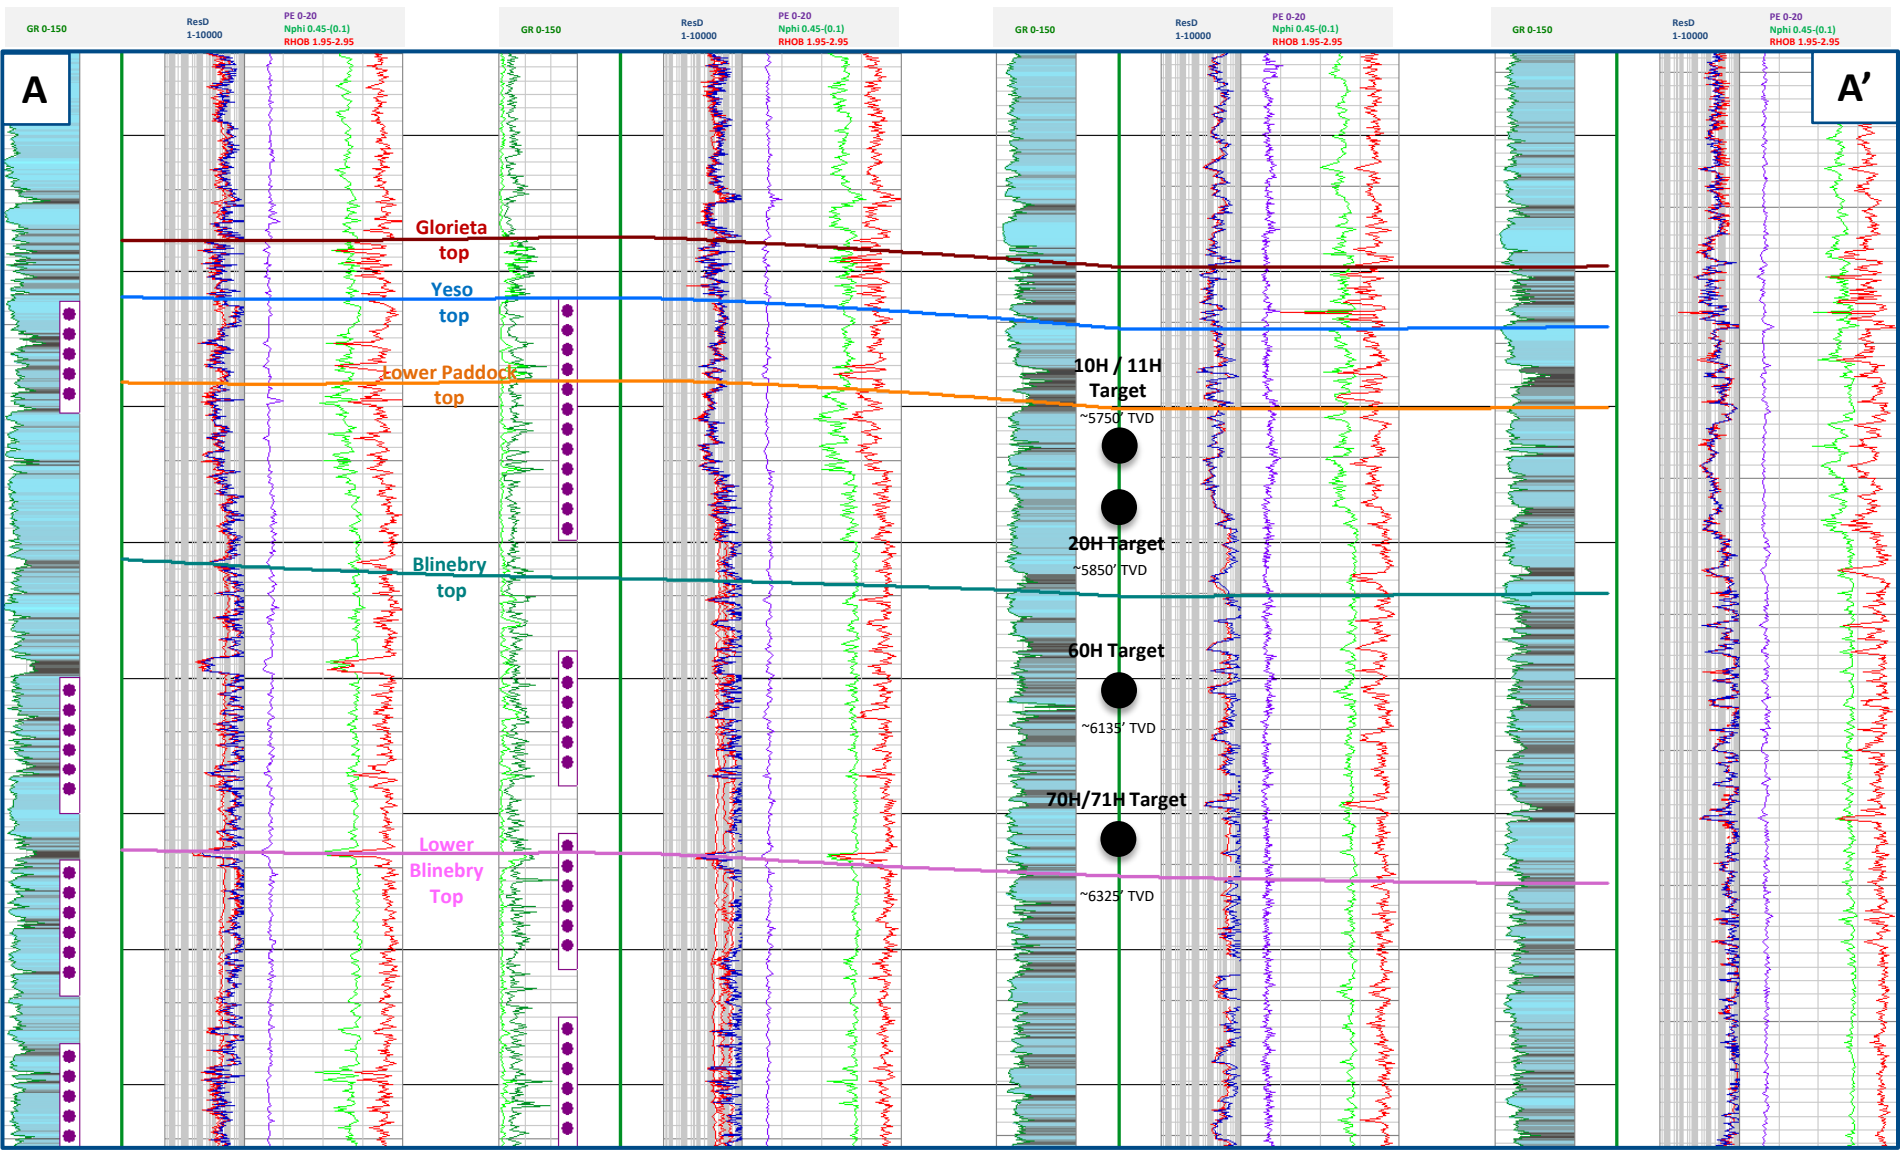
GR 0-150

ResD
1-10000

PE 0-20
Nphi 0.45-(0.1)
RHOB 1.95-2.95

GR 0-150

ResD
1-10000

PE 0-20
Nphi 0.45-(0.1)
RHOB 1.95-2.95

GR 0-150

ResD
1-10000

PE 0-20
Nphi 0.45-(0.1)
RHOB 1.95-2.95

GR 0-150

ResD
1-10000

PE 0-20
Nphi 0.45-(0.1)
RHOB 1.95-2.95

A

A'

Glorieta
top

Yeso
top

Lower Paddock
top

Blinebry
top

Lower
Blinebry
Top

10H / 11H
Target
~5750' TVD

20H Target
~5850' TVD

60H Target

~6135' TVD

70H/71H Target

~6325' TVD